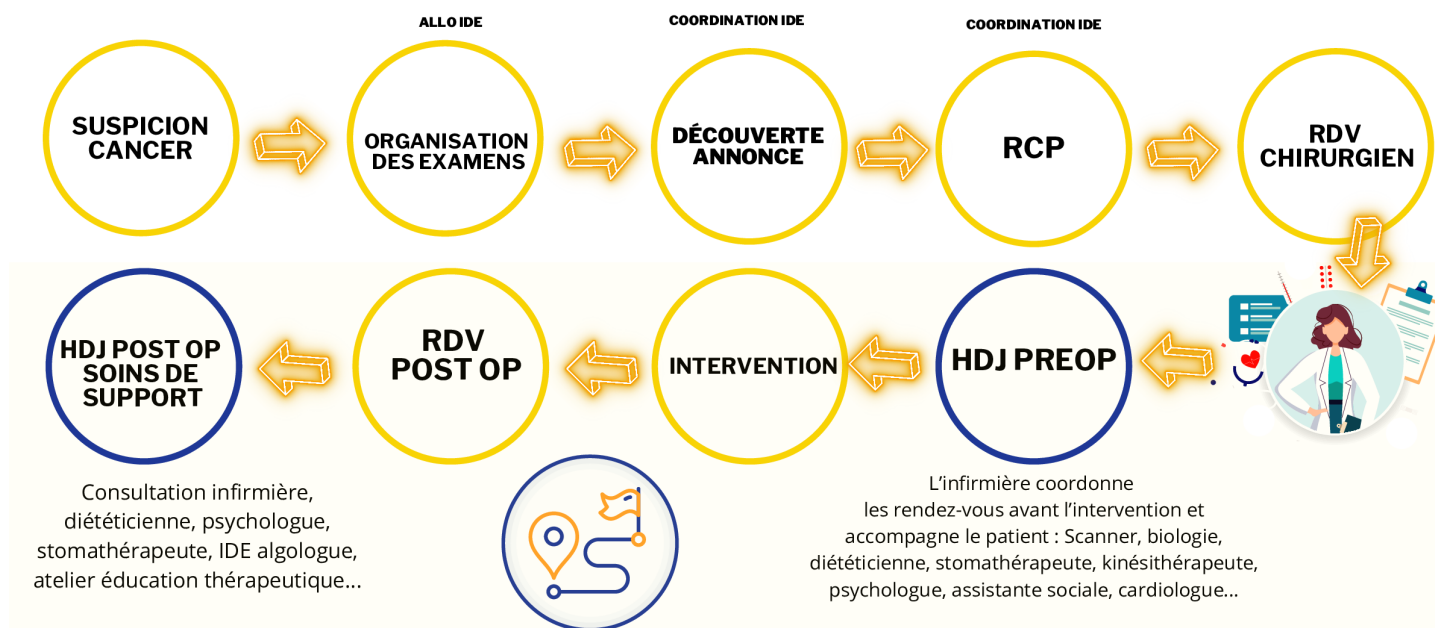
SUSPICION CANCER

ALLO IDE

ORGANISATION DES EXAMENS

COORDINATION IDE

DÉCOUVERTE ANNONCE

COORDINATION IDE

RCP

RDV CHIRURGIEN

HDJ PREOP

INTERVENTION

RDV POST OP

HDJ POST OP SOINS DE SUPPORT

Consultation infirmière, diététicienne, psychologue, stomathérapeute, IDE algologue, atelier éducation thérapeutique...

L'infirmière coordonne les rendez-vous avant l'intervention et accompagne le patient : Scanner, biologie, diététicienne, stomathérapeute, kinésithérapeute, psychologue, assistante sociale, cardiologue...